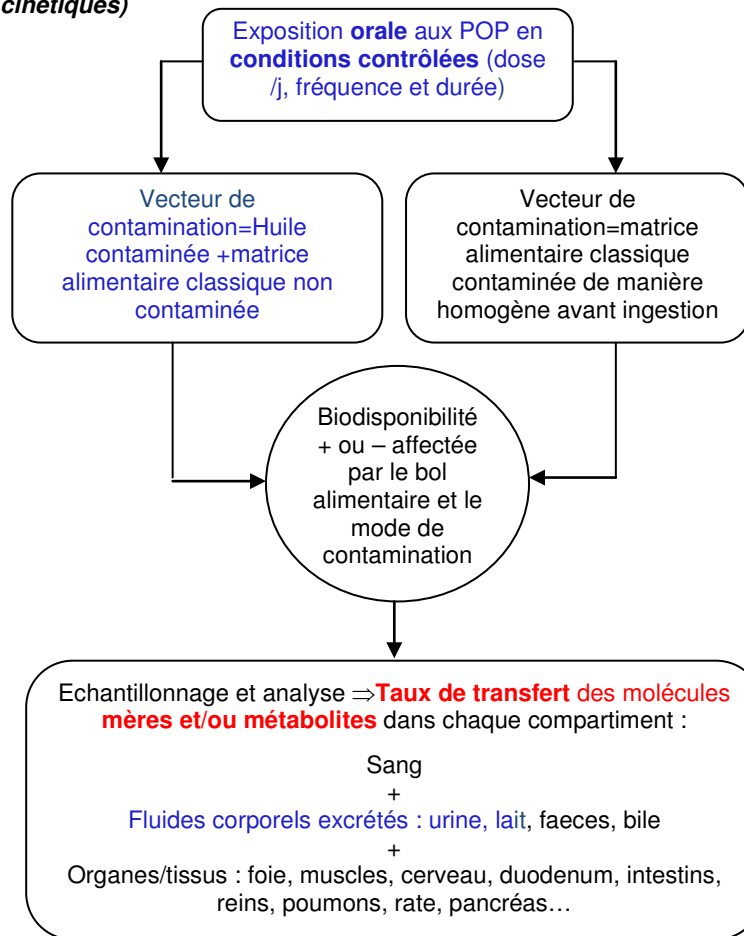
cinétiques)

Exposition **orale** aux POP en **conditions contrôlées** (dose /j, fréquence et durée)

Vecteur de contamination=Huile contaminée +matrice alimentaire classique non contaminée

Vecteur de contamination=matrice alimentaire classique contaminée de manière homogène avant ingestion

Biodisponibilité + ou – affectée par le bol alimentaire et le mode de contamination

Echantillonnage et analyse $\Rightarrow$**Taux de transfert** des molécules **mères et/ou métabolites** dans chaque compartiment :

Sang
+
Fluides corporels excrétés : urine, lait, faeces, bile
+
Organes/tissus : foie, muscles, cerveau, duodenum, intestins, reins, poumons, rate, pancréas…